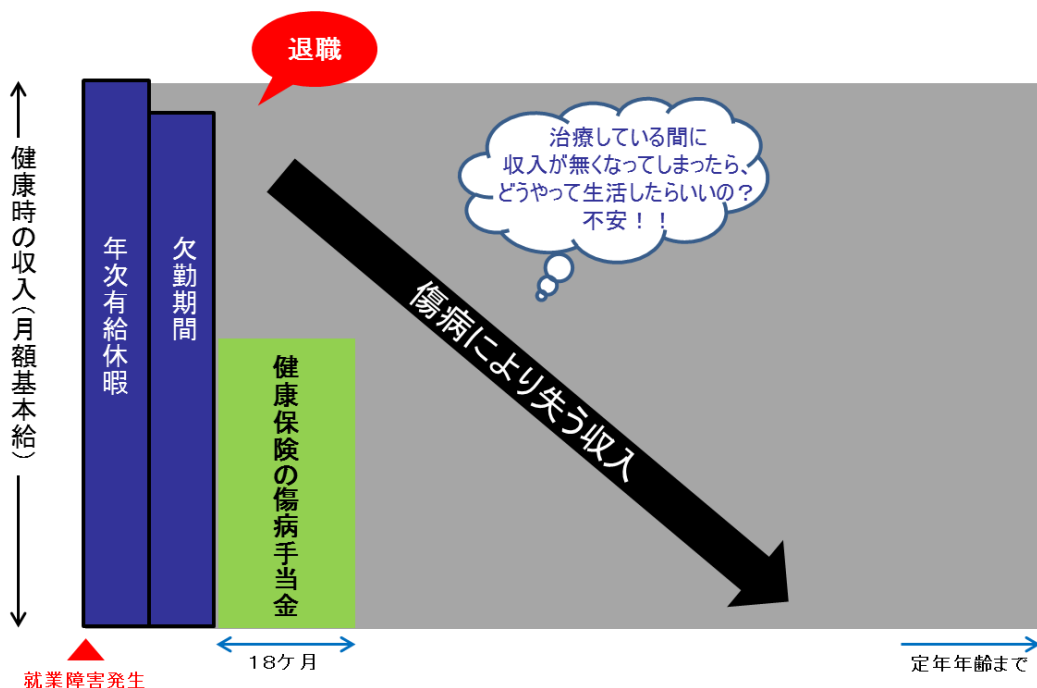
退職

健康時の収入（月額基本給）

年次有給休暇

欠勤期間

健康保険の傷病手当金

治療している間に
収入が無くなってしまったら、
どうやって生活したらいいの？
不安！！

傷病により失う収入

就業障害発生

18ケ月

定年年齢まで